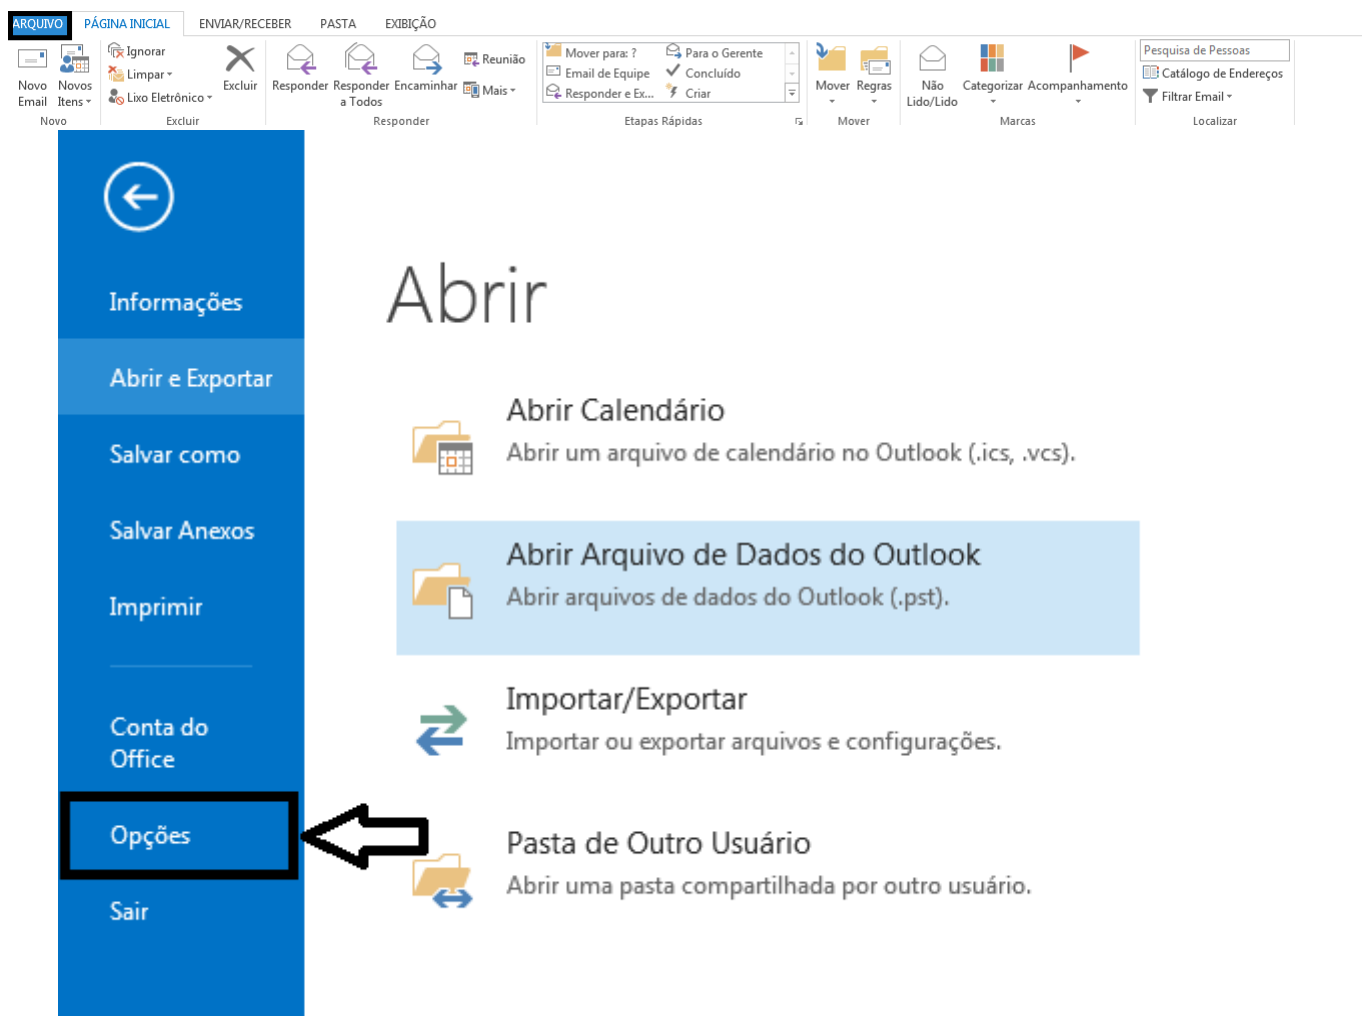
ARQUIVO PÁGINA INICIAL ENVIAR/RECEBER PASTA EXIBIÇÃO

Novo Email
Novos Itens
Novo

Ignorar
Limpar
Lixo Eletrônico
Excluir
Excluir

Responder
Responder a Todos
Encaminhar
Reunião
Mais
Responder

Mover para: ?
Email de Equipe
Responder e Ex...
Para o Gerente
Concluído
Criar
Etapas Rápidas

Mover
Regras
Mover

Não Lido/Lido
Categorizar
Acompanhamento
Marcas

Pesquisa de Pessoas
Catálogo de Endereços
Filtrar Email
Localizar

Informações
Abrir e Exportar
Salvar como
Salvar Anexos
Imprimir
Conta do Office
Opções
Sair

Abrir

Abrir Calendário
Abrir um arquivo de calendário no Outlook (.ics, .vcs).

Abrir Arquivo de Dados do Outlook
Abrir arquivos de dados do Outlook (.pst).

Importar/Exportar
Importar ou exportar arquivos e configurações.

Pasta de Outro Usuário
Abrir uma pasta compartilhada por outro usuário.